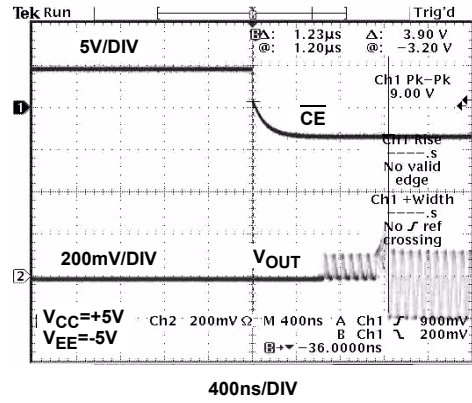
Tek Run Trig'd

5V/DIV

Δ: 1.23µs
@: 1.20µs

Δ: 3.90 V
@: −3.20 V

Ch1 Pk−Pk
9.00 V

1

$\overline{CE}$

Ch1 Rise
----s
No valid
edge

Ch1 +Width
----s
No ƒ ref
crossing

200mV/DIV

$V_{OUT}$

2

$V_{CC}$=+5V
$V_{EE}$=-5V

Ch2 200mV Ω M 400ns A Ch1 ƒ 900mV
B Ch1 ⟍ 200mV
−36.0000ns

400ns/DIV